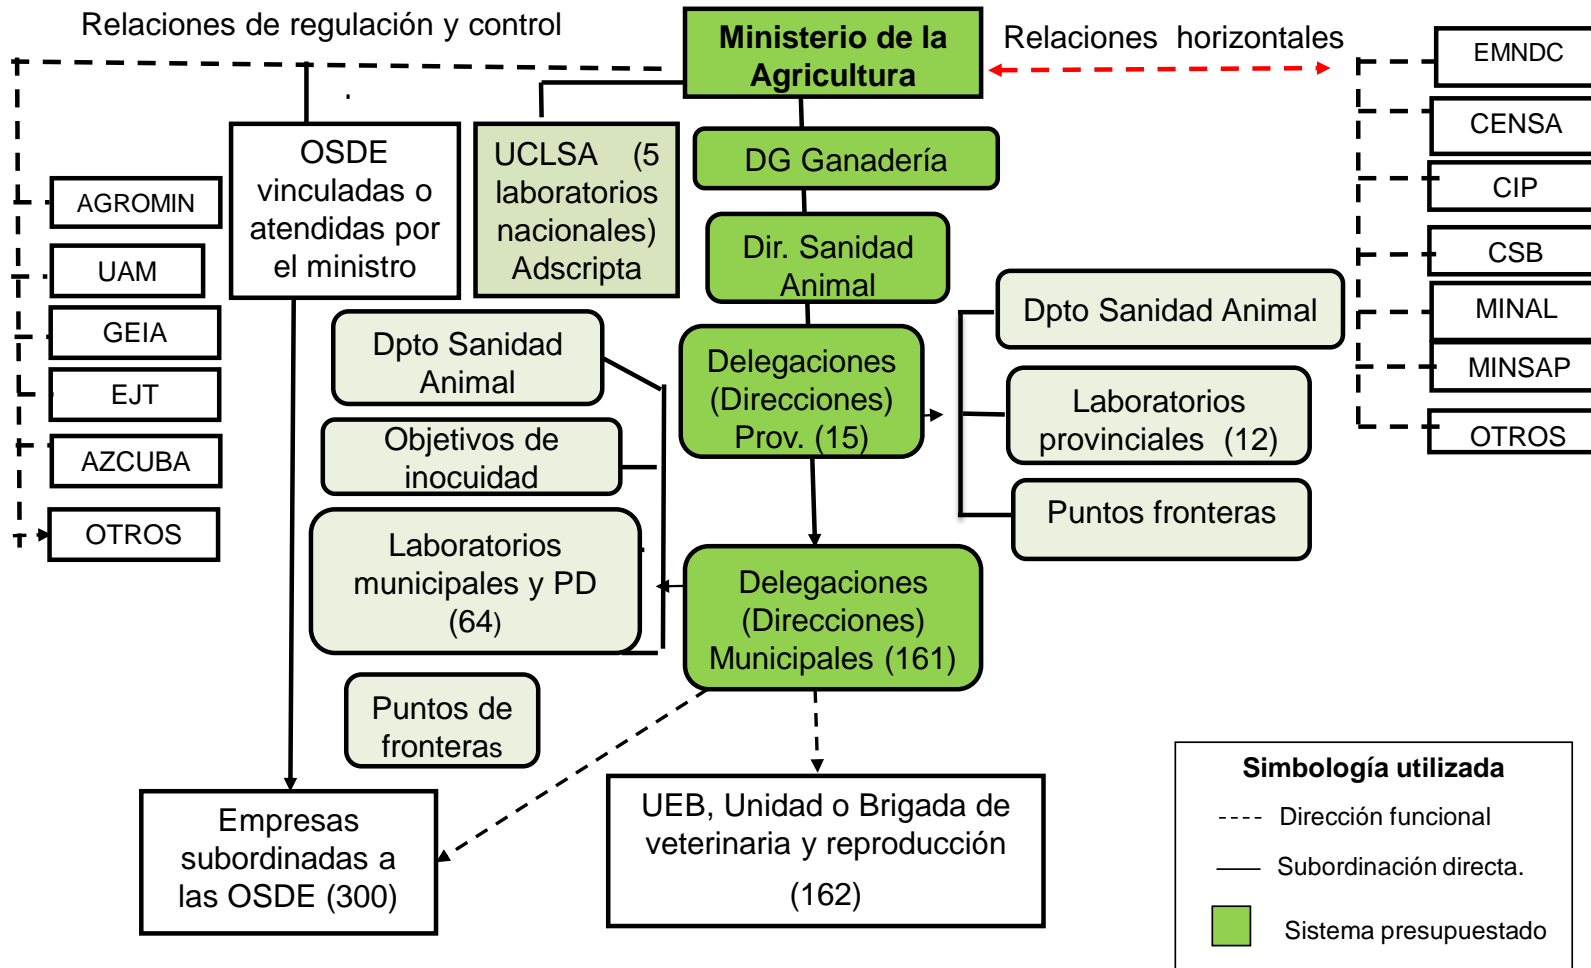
Relaciones de regulación y control

Ministerio de la Agricultura

Relaciones horizontales

EMNDC

CENSA

CIP

CSB

MINAL

MINSAP

OTROS

AGROMIN

UAM

GEIA

EJT

AZCUBA

OTROS

OSDE vinculadas o atendidas por el ministro

UCLSA (5 laboratorios nacionales) Adscripta

DG Ganadería

Dir. Sanidad Animal

Dpto Sanidad Animal

Dpto Sanidad Animal

Delegaciones (Direcciones) Prov. (15)

Objetivos de inocuidad

Laboratorios provinciales (12)

Puntos fronteras

Laboratorios municipales y PD (64)

Delegaciones (Direcciones) Municipales (161)

Puntos de fronteras

Empresas subordinadas a las OSDE (300)

UEB, Unidad o Brigada de veterinaria y reproducción (162)

Simbología utilizada

Dirección funcional

Subordinación directa.

Sistema presupuestado